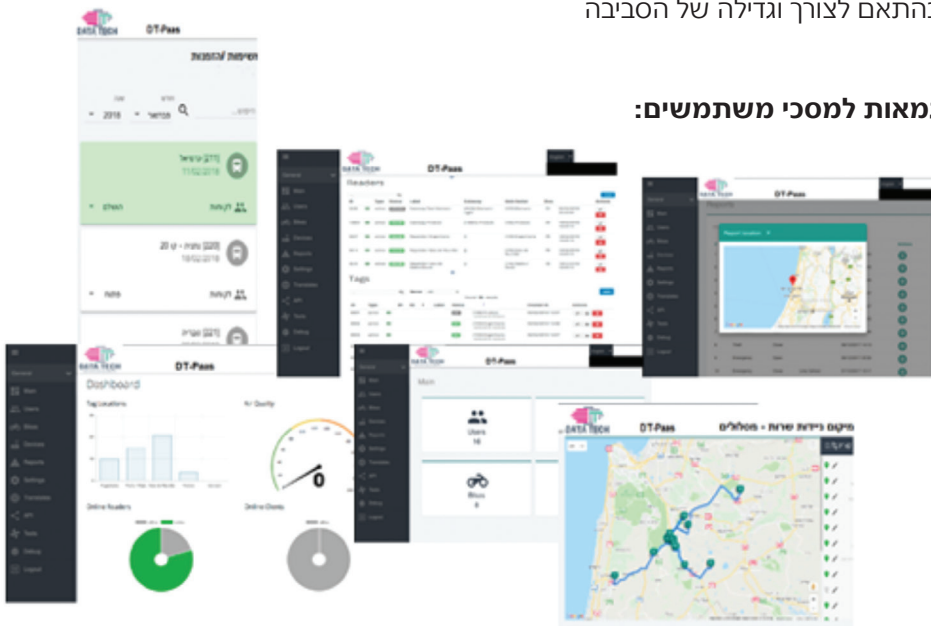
בהתאם לצורך וגדילה של הסביבה

מאות למסכי משתמשים:

DATA TECH DT-Pass

רשימות והזמנות

2018 פברואר

[217] עראבה
11/02/2018

השלם ניהול

[220] נצרת - 20 ע
18/02/2018

פתוח ניהול

[221] טבריה

Readers

Tags

Report Location

Dashboard

Tag Locations

Air Quality

0

Online Readers

Online Clients

Main

Users
16

Bikes
8

מיקום ניידות שרות - מסלולים